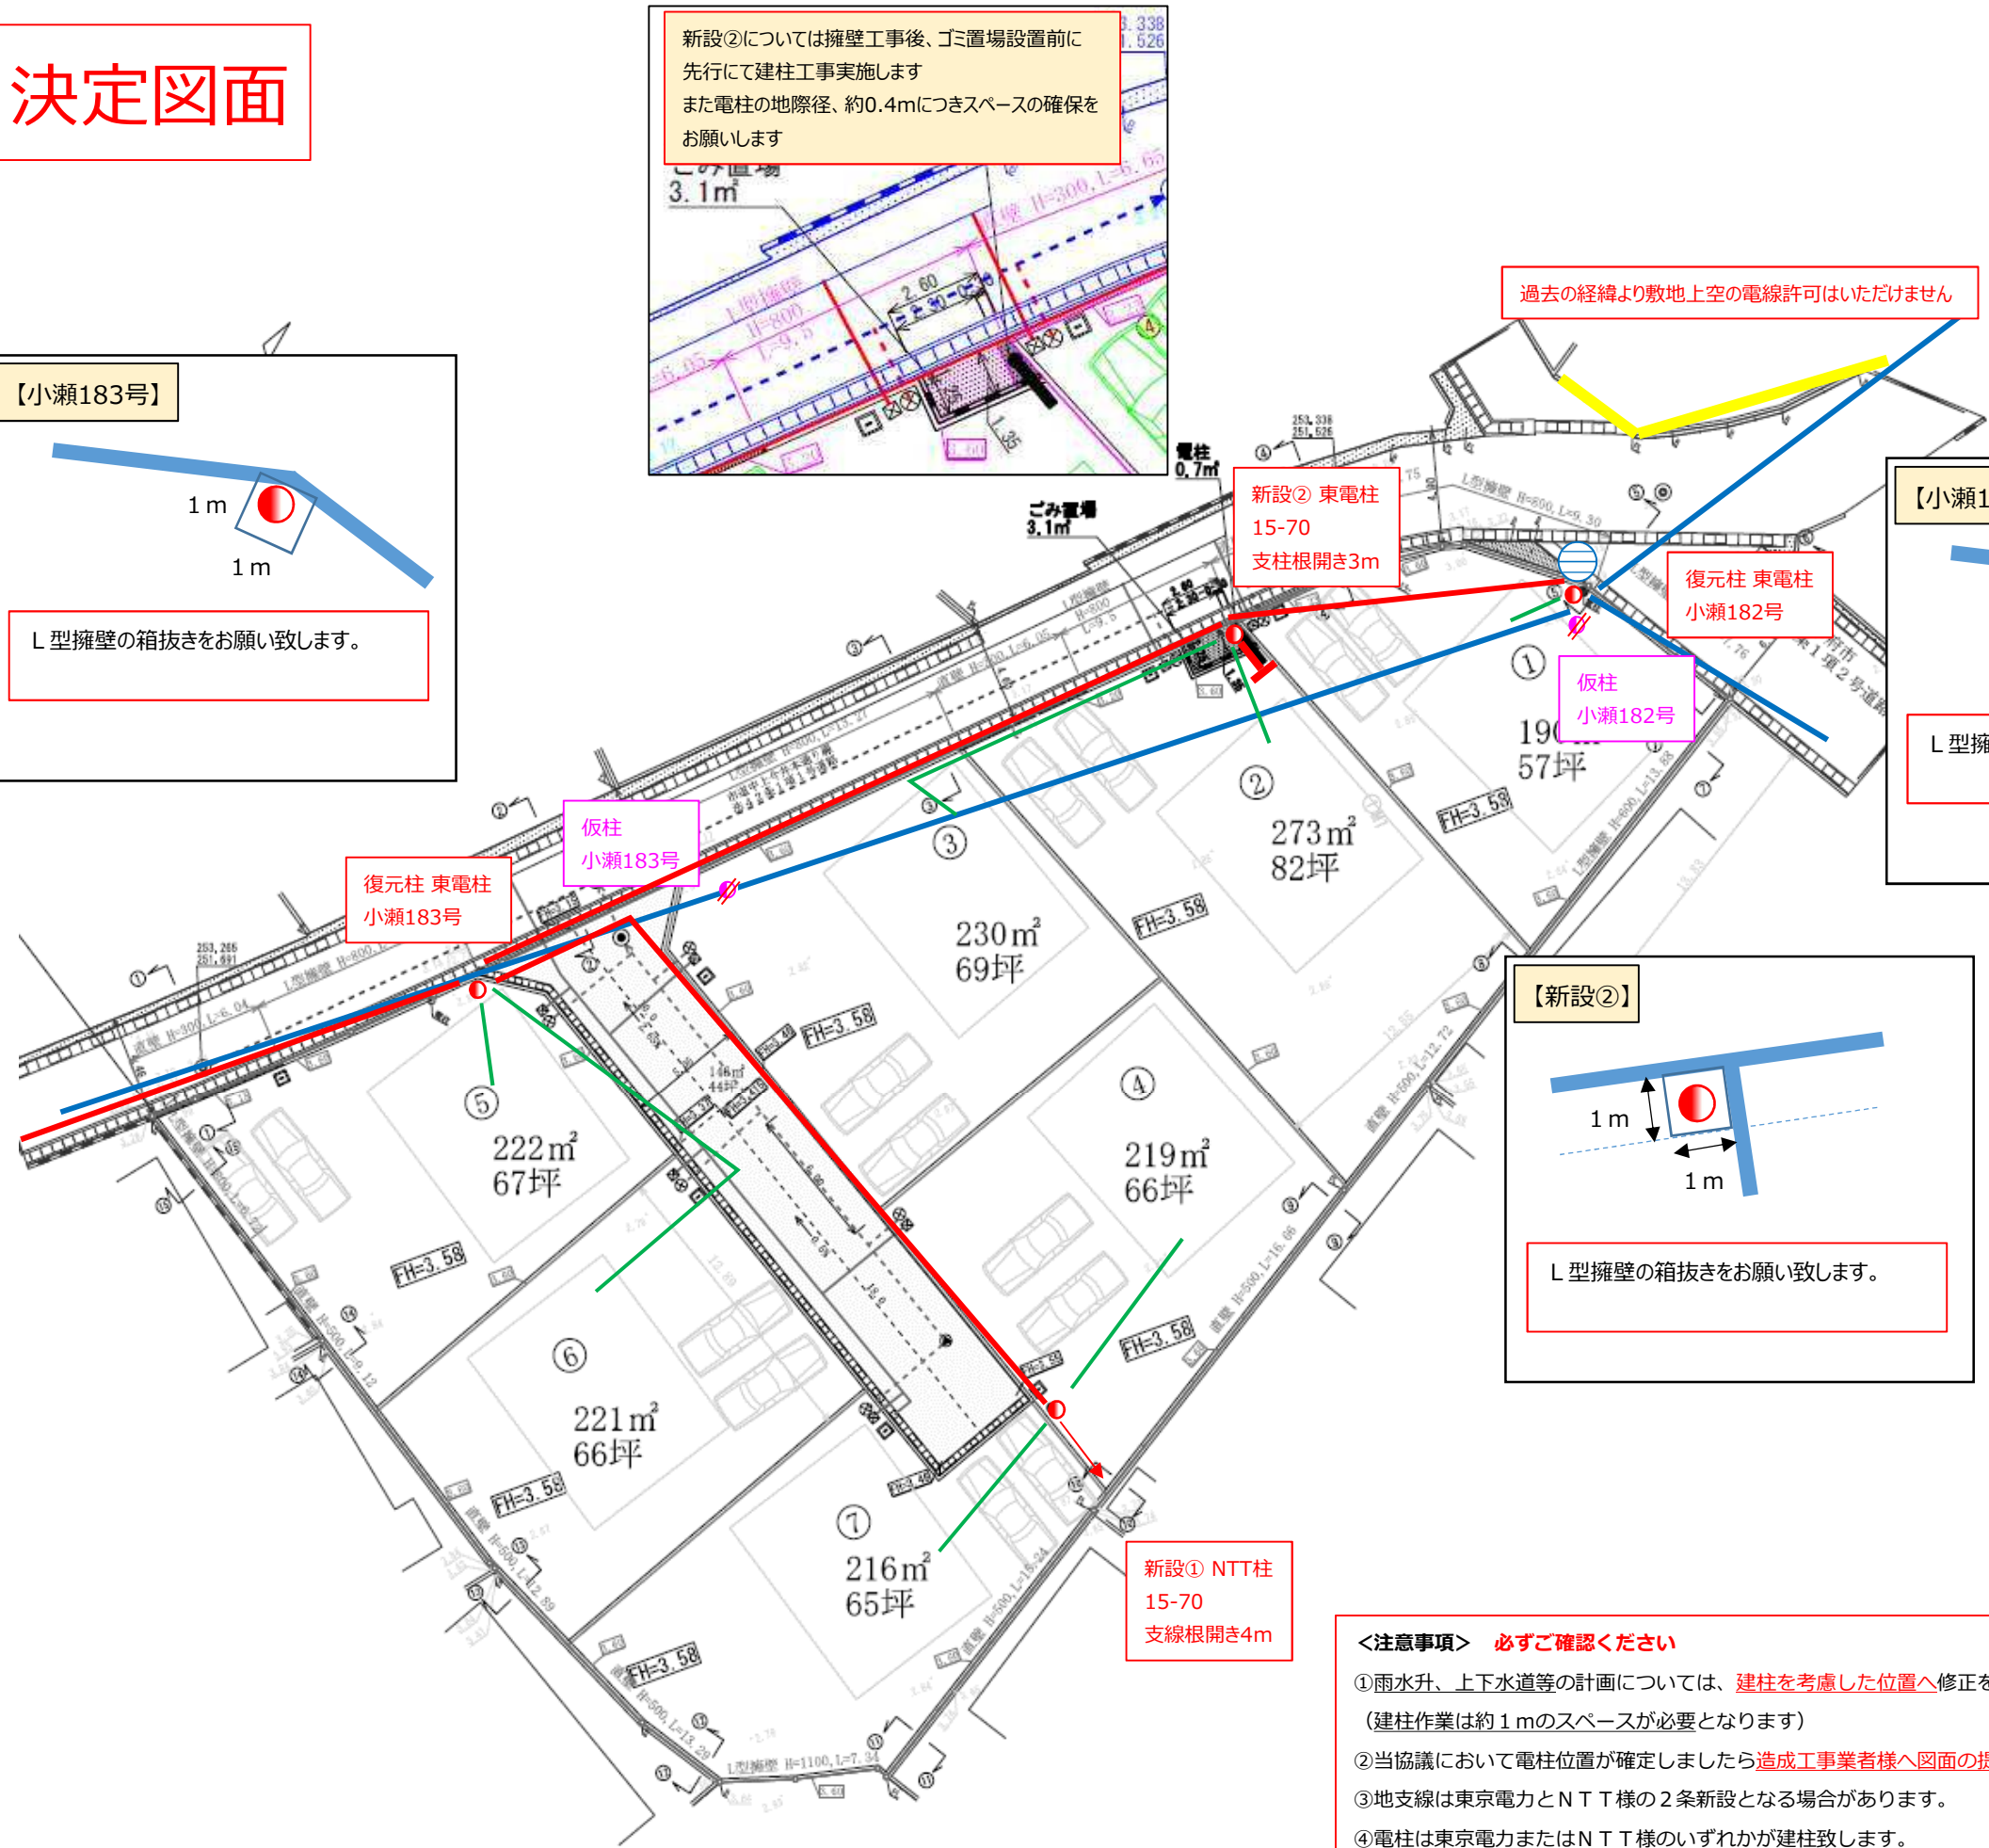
決定図面

新設②については擁壁工事後、ゴミ置場設置前に先行にて建柱工事実施します
また電柱の地際径、約0.4mにつきスペースの確保をお願いします

ごみ置場
3.1m²

過去の経緯より敷地上空の電線許可はいただけません

【小瀬183号】

1ｍ
1ｍ

Ｌ型擁壁の箱抜きをお願い致します。

電柱
0.7m²

新設② 東電柱
15-70
支柱根開き3m

ごみ置場
3.1m²

復元柱 東電柱
小瀬182号

仮柱
小瀬182号

【小瀬1

Ｌ型擁

① 190
57坪

② 273m²
82坪

③ 230m²
69坪

仮柱
小瀬183号

復元柱 東電柱
小瀬183号

④ 219m²
66坪

⑤ 222m²
67坪

⑥ 221m²
66坪

⑦ 216m²
65坪

146m²
44坪

FH=3.58
FH=3.58
FH=3.58
FH=3.58
FH=3.58
FH=3.58
FH=3.58

【新設②】

1ｍ
1ｍ

Ｌ型擁壁の箱抜きをお願い致します。

新設① NTT柱
15-70
支線根開き4m

＜注意事項＞ 必ずご確認ください
①雨水升、上下水道等の計画については、建柱を考慮した位置へ修正を
（建柱作業は約１ｍのスペースが必要となります）
②当協議において電柱位置が確定しましたら造成工事業者様へ図面の提
③地支線は東京電力とＮＴＴ様の２条新設となる場合があります。
④電柱は東京電力またはＮＴＴ様のいずれかが建柱致します。